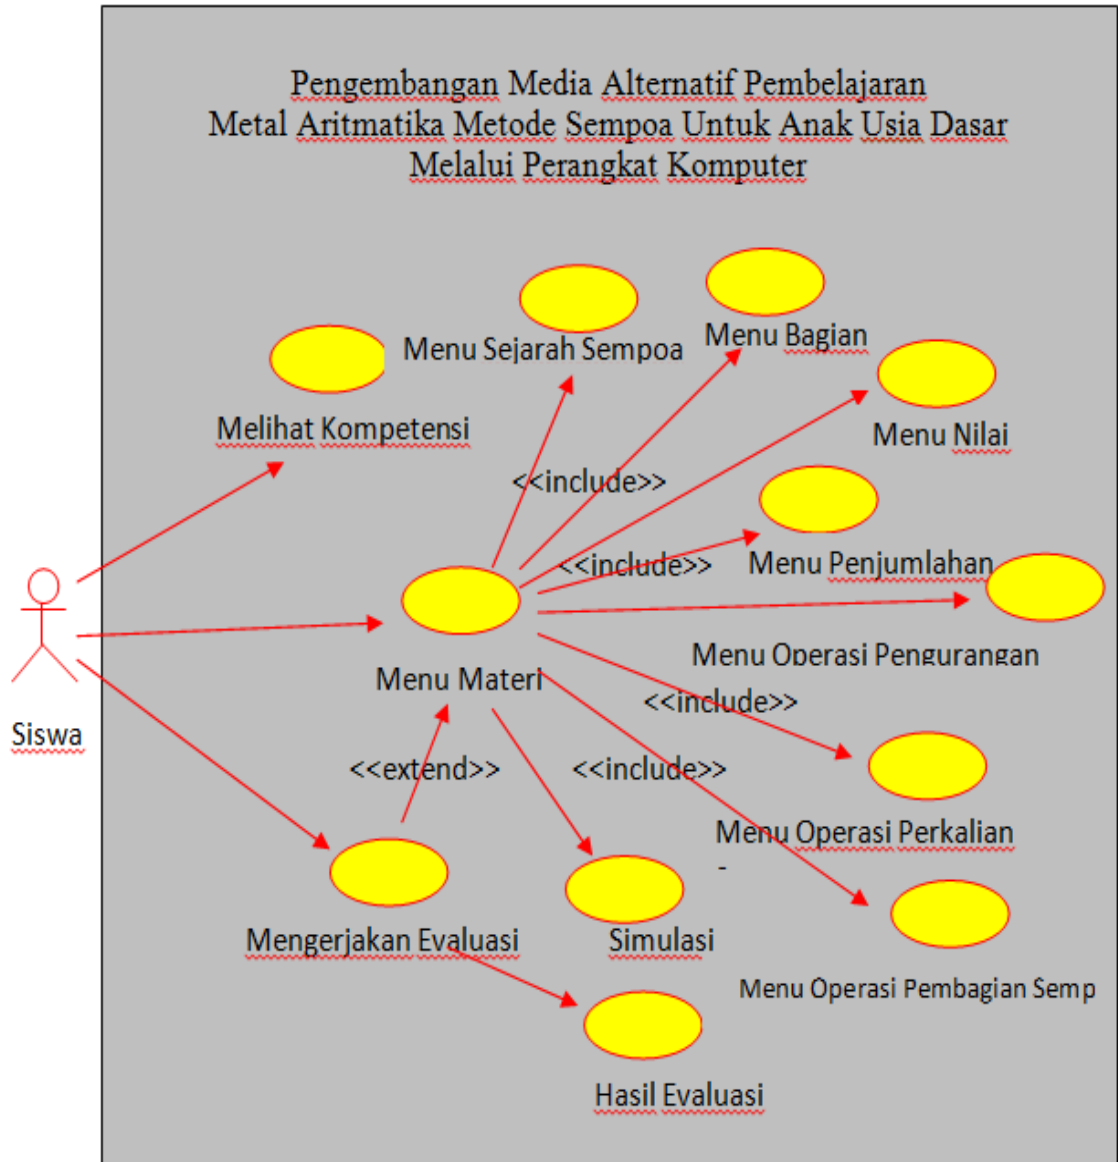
Pengembangan Media Alternatif Pembelajaran Metal Aritmatika Metode Sempoa Untuk Anak Usia Dasar Melalui Perangkat Komputer

Menu Sejarah Sempoa

Menu Bagian

Melihat Kompetensi

Menu Nilai

<<include>>

<<include>>

Menu Penjumlahan

Menu Operasi Pengurangan

Menu Materi

<<include>>

Siswa

<<extend>>

<<include>>

Menu Operasi Perkalian

-

Mengerjakan Evaluasi

Simulasi

Menu Operasi Pembagian Semp

Hasil Evaluasi